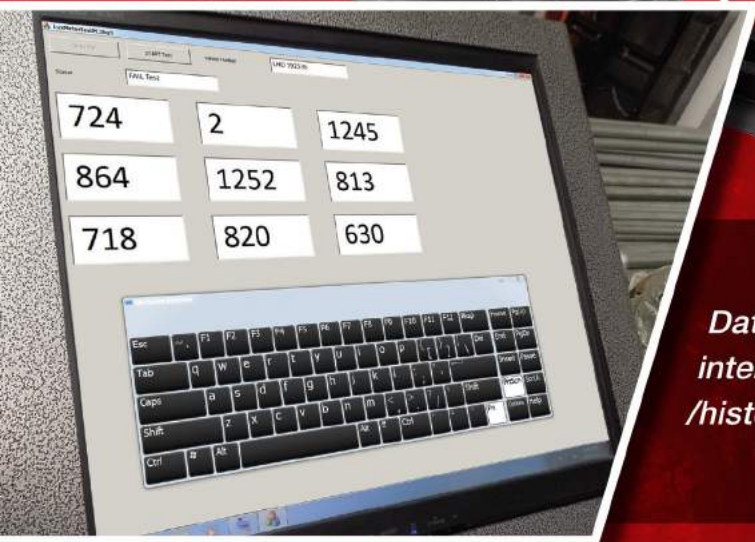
Start Test

Status

FAIL Test

LHD 7825 IR

724

2

1245

864

1252

813

718

820

630

Esc F1 F2 F3 F4 F5 F6 F7 F8 F9 F10 F11 F12

Tab q w e r t y u i o p

Caps a s d f g h j k l

Shift z x c v b n m

Ctrl Alt Alt Ctrl

Home PgUp End PgDn Insert Pause PrtScn ScrLk Options Help

Dat

inte

/hist